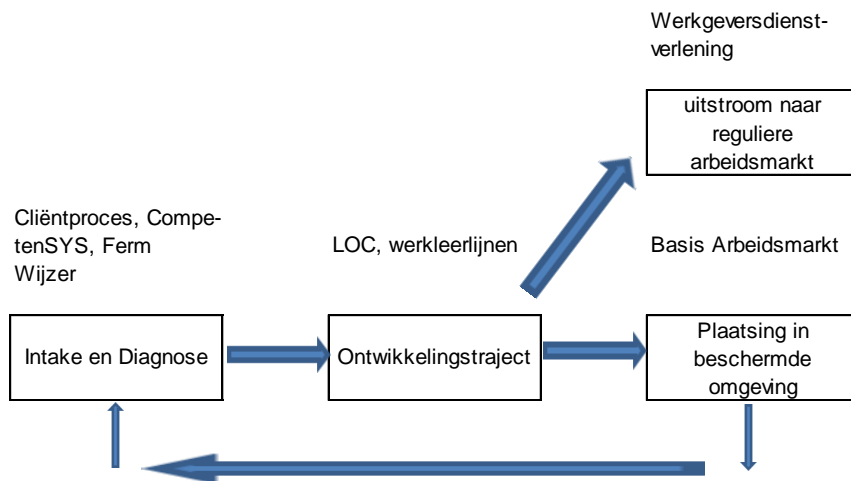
Werkgeversdienstverlening

uitstroom naar reguliere arbeidsmarkt

Cliëntproces, CompetenSYS, Ferm Wijzer

LOC, werkleerlijnen

Basis Arbeidsmarkt

Intake en Diagnose

Ontwikkelingstraject

Plaatsing in beschermde omgeving